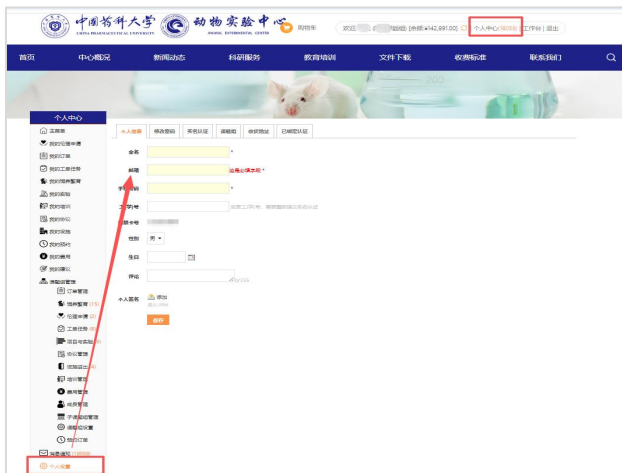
中国药科大学 CHINA PHARMACEUTICAL UNIVERSITY 动物实验中心 ANIMAL EXPERIMENTAL CENTER 购物车

欢迎 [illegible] [余额:¥142,891.00] 个人中心 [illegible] | 工作台 | 退出

首页 中心概况 新闻动态 科研服务 教育培训 文件下载 收费标准 联系我们

个人中心

主面板
我的伦理申请
我的订单
我的工单任务
我的饲养管理
我的课题
我的资料
我的协议
我的采购
我的预约
我的费用
我的建议
课题组管理
订单管理
饲养管理
伦理申请
工单任务
项目号实验
协议管理
增值管理
培训管理
费用管理
成员管理
子课题组管理
课题组设置
预约订单
消息通知
个人设置

个人信息 | 修改密码 | 实名认证 | 课题组 | 收货地址 | 已绑定认证

全名 *
邮箱 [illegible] *
手机 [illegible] *
工号 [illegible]
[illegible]
性别 男
生日
评论
个人签名 添加
保存